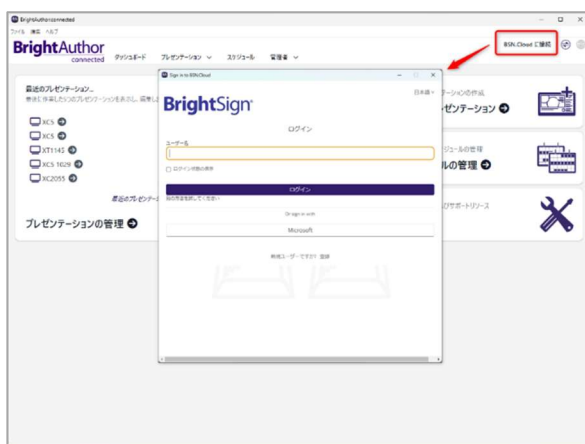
BrightAuthor:connected

ファイル 編集 ヘルプ

BrightAuthor connected

ダッシュボード プレゼンテーション ∨ スケジュール 管理者 ∨

BSN.Cloud に接続

最近のプレゼンテーション...

最後に作業した5つのプレゼンテーションを表示し、編集し

XC5

XC5

XT1145

XC5 1029

XC2055

最近のプレゼンテーション

プレゼンテーションの管理

Sign in to BSN.Cloud

日本語

BrightSign

ログイン

ユーザー名

ログイン状態の保持

ログイン

パスワードを忘れてしまった?

Or sign in with

Microsoft

新規ユーザーですか? 登録

プレゼンテーションの作成

プレゼンテーション

スケジュールの管理

ルの管理

およびサポートリソース